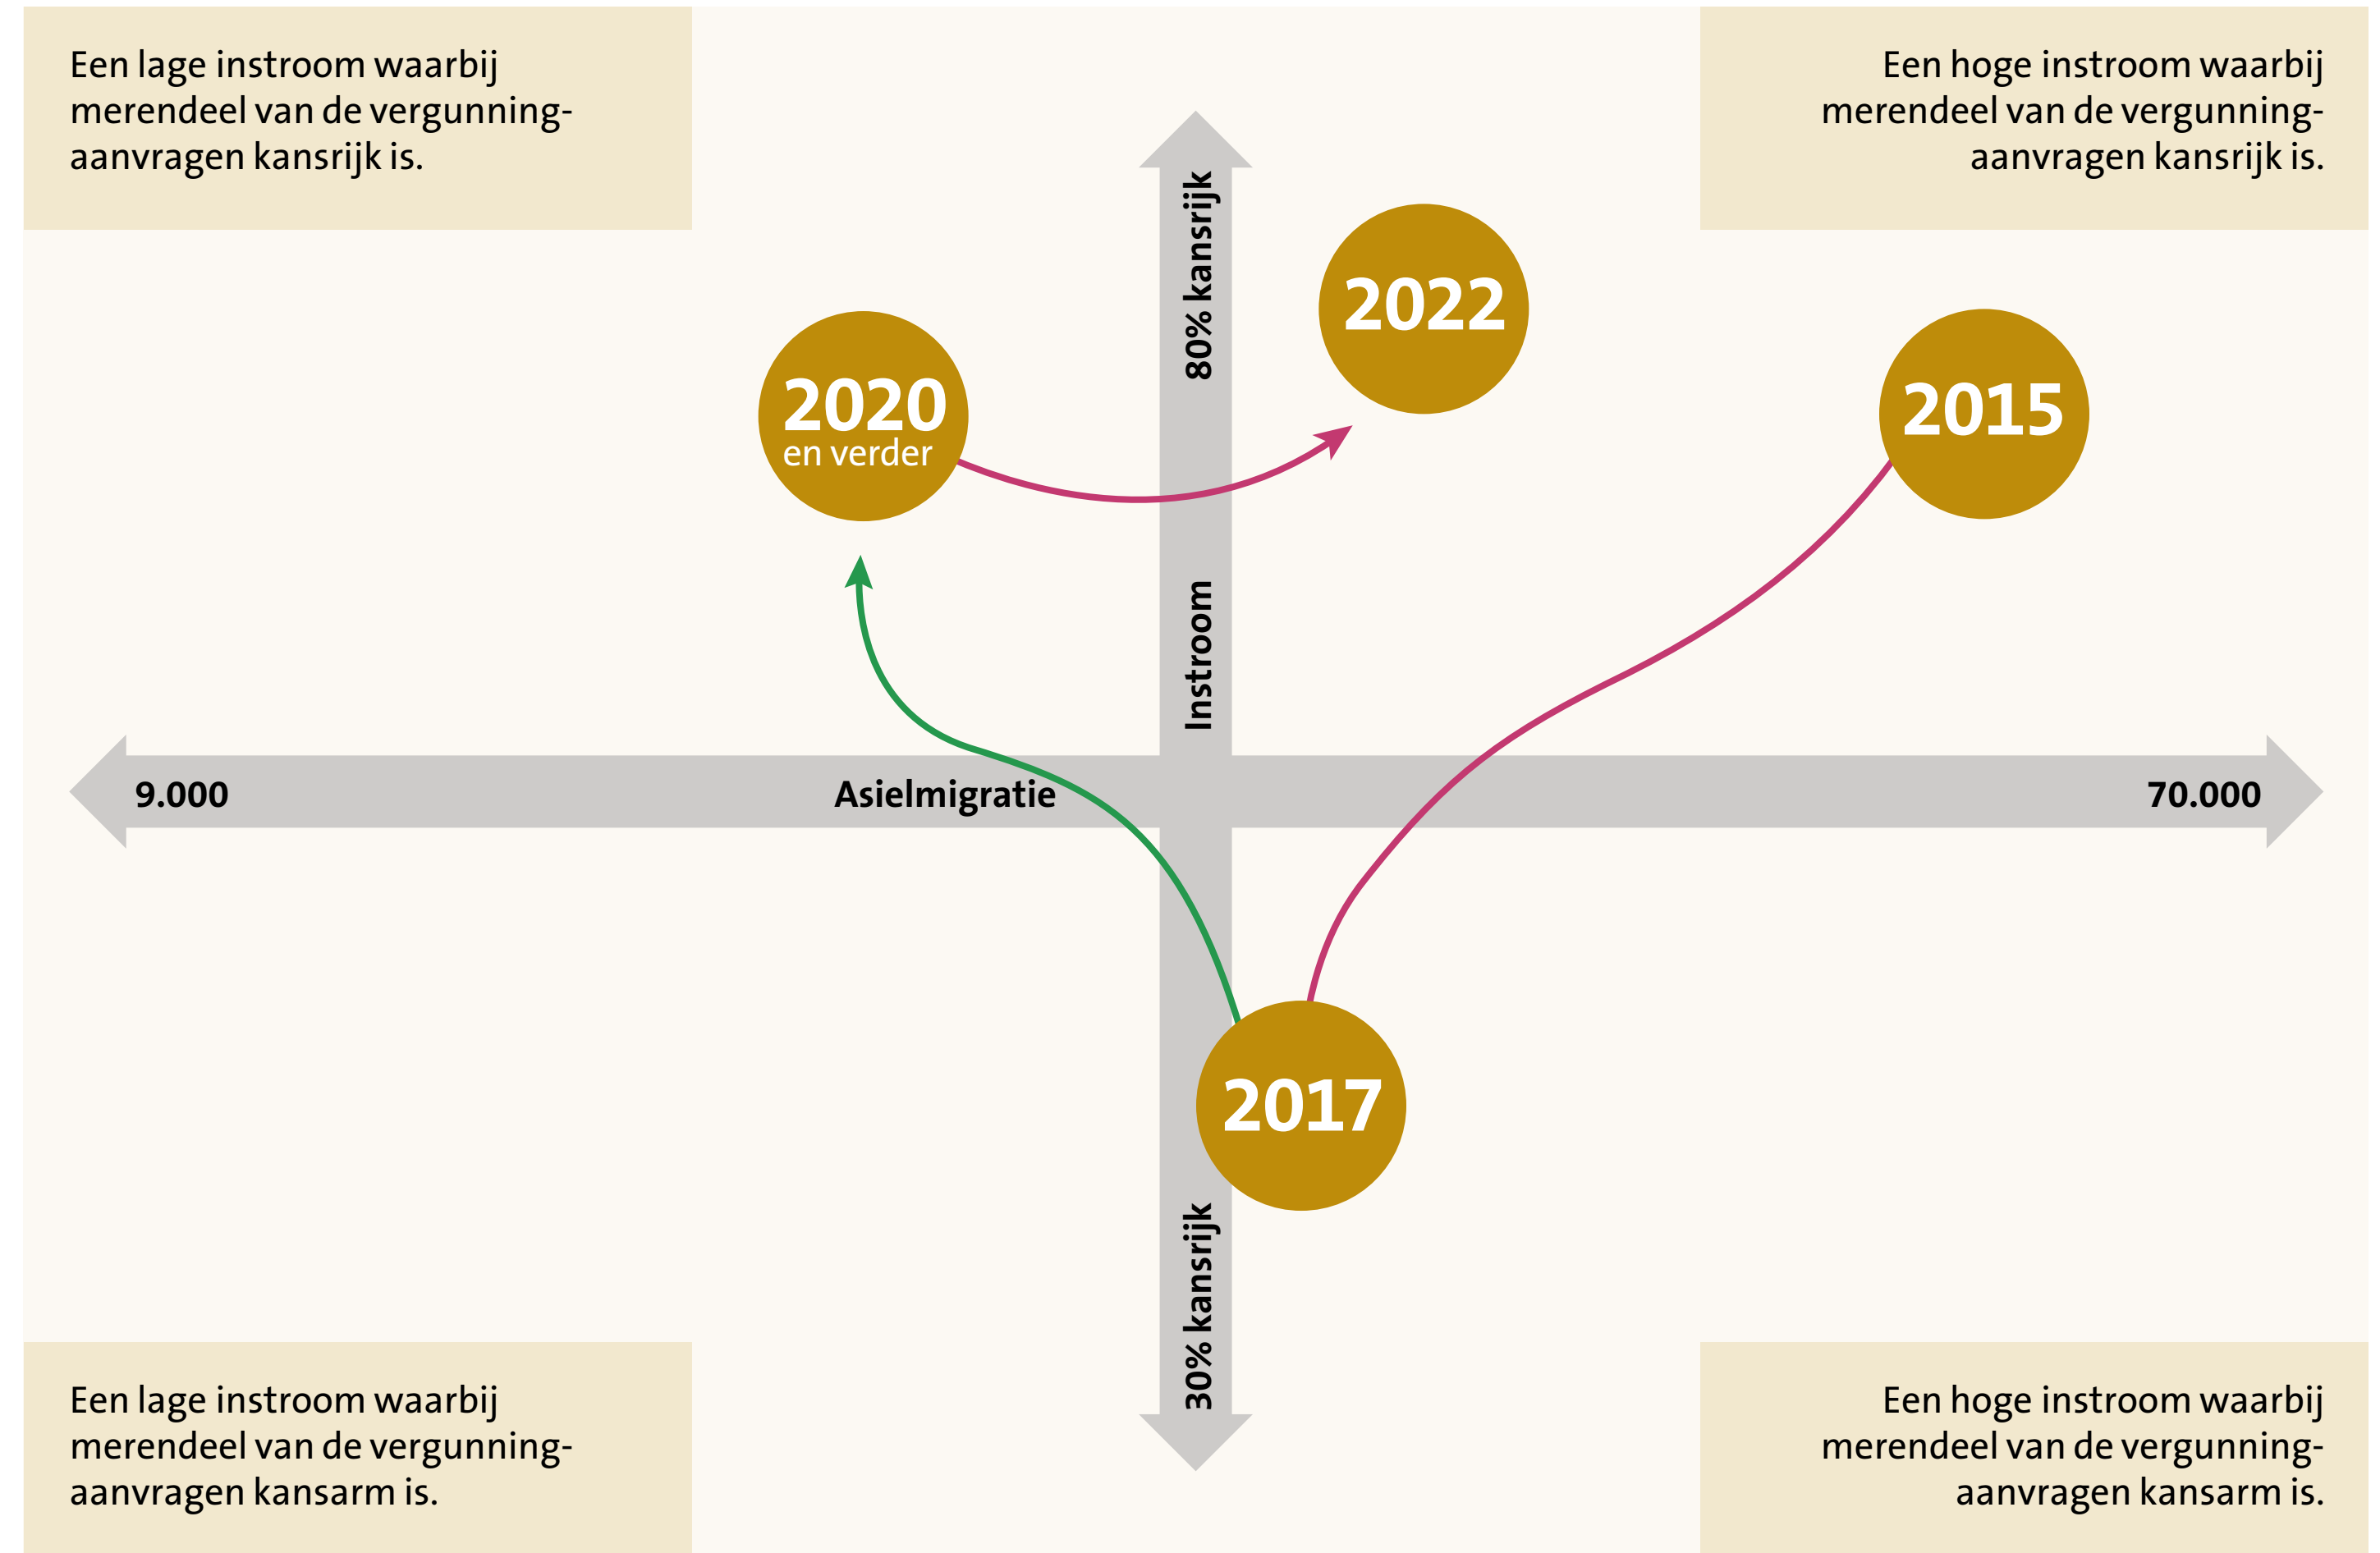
Een lage instroom waarbij merendeel van de vergunningaanvragen kansrijk is.

Een hoge instroom waarbij merendeel van de vergunningaanvragen kansrijk is.

80% kansrijk

2022

2020
en verder

2015

Instroom

9.000

Asielmigratie

70.000

2017

30% kansrijk

Een lage instroom waarbij merendeel van de vergunningaanvragen kansarm is.

Een hoge instroom waarbij merendeel van de vergunningaanvragen kansarm is.